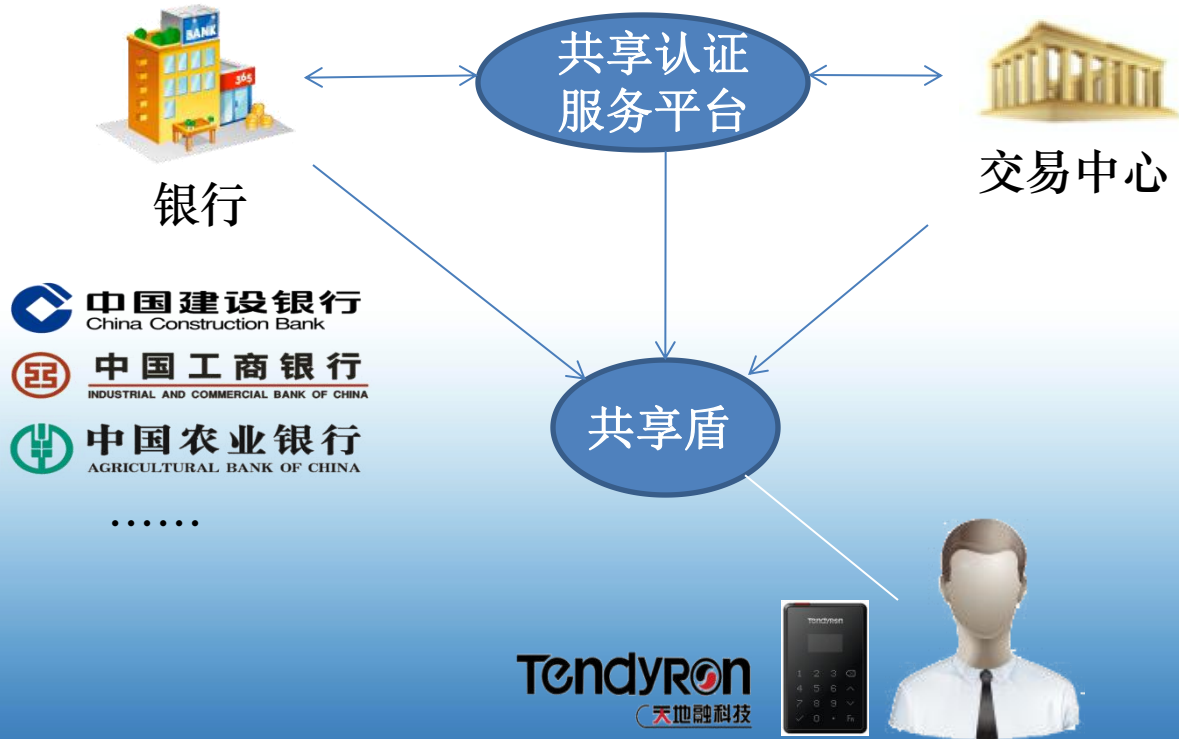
BANK

365

共享认证
服务平台

银行

交易中心

中国建设银行
China Construction Bank

中国工商银行
INDUSTRIAL AND COMMERCIAL BANK OF CHINA

中国农业银行
AGRICULTURAL BANK OF CHINA

……

共享盾

Tendyron

1 2 3
4 5 6
7 8 9
0

TendyRon
天地融科技